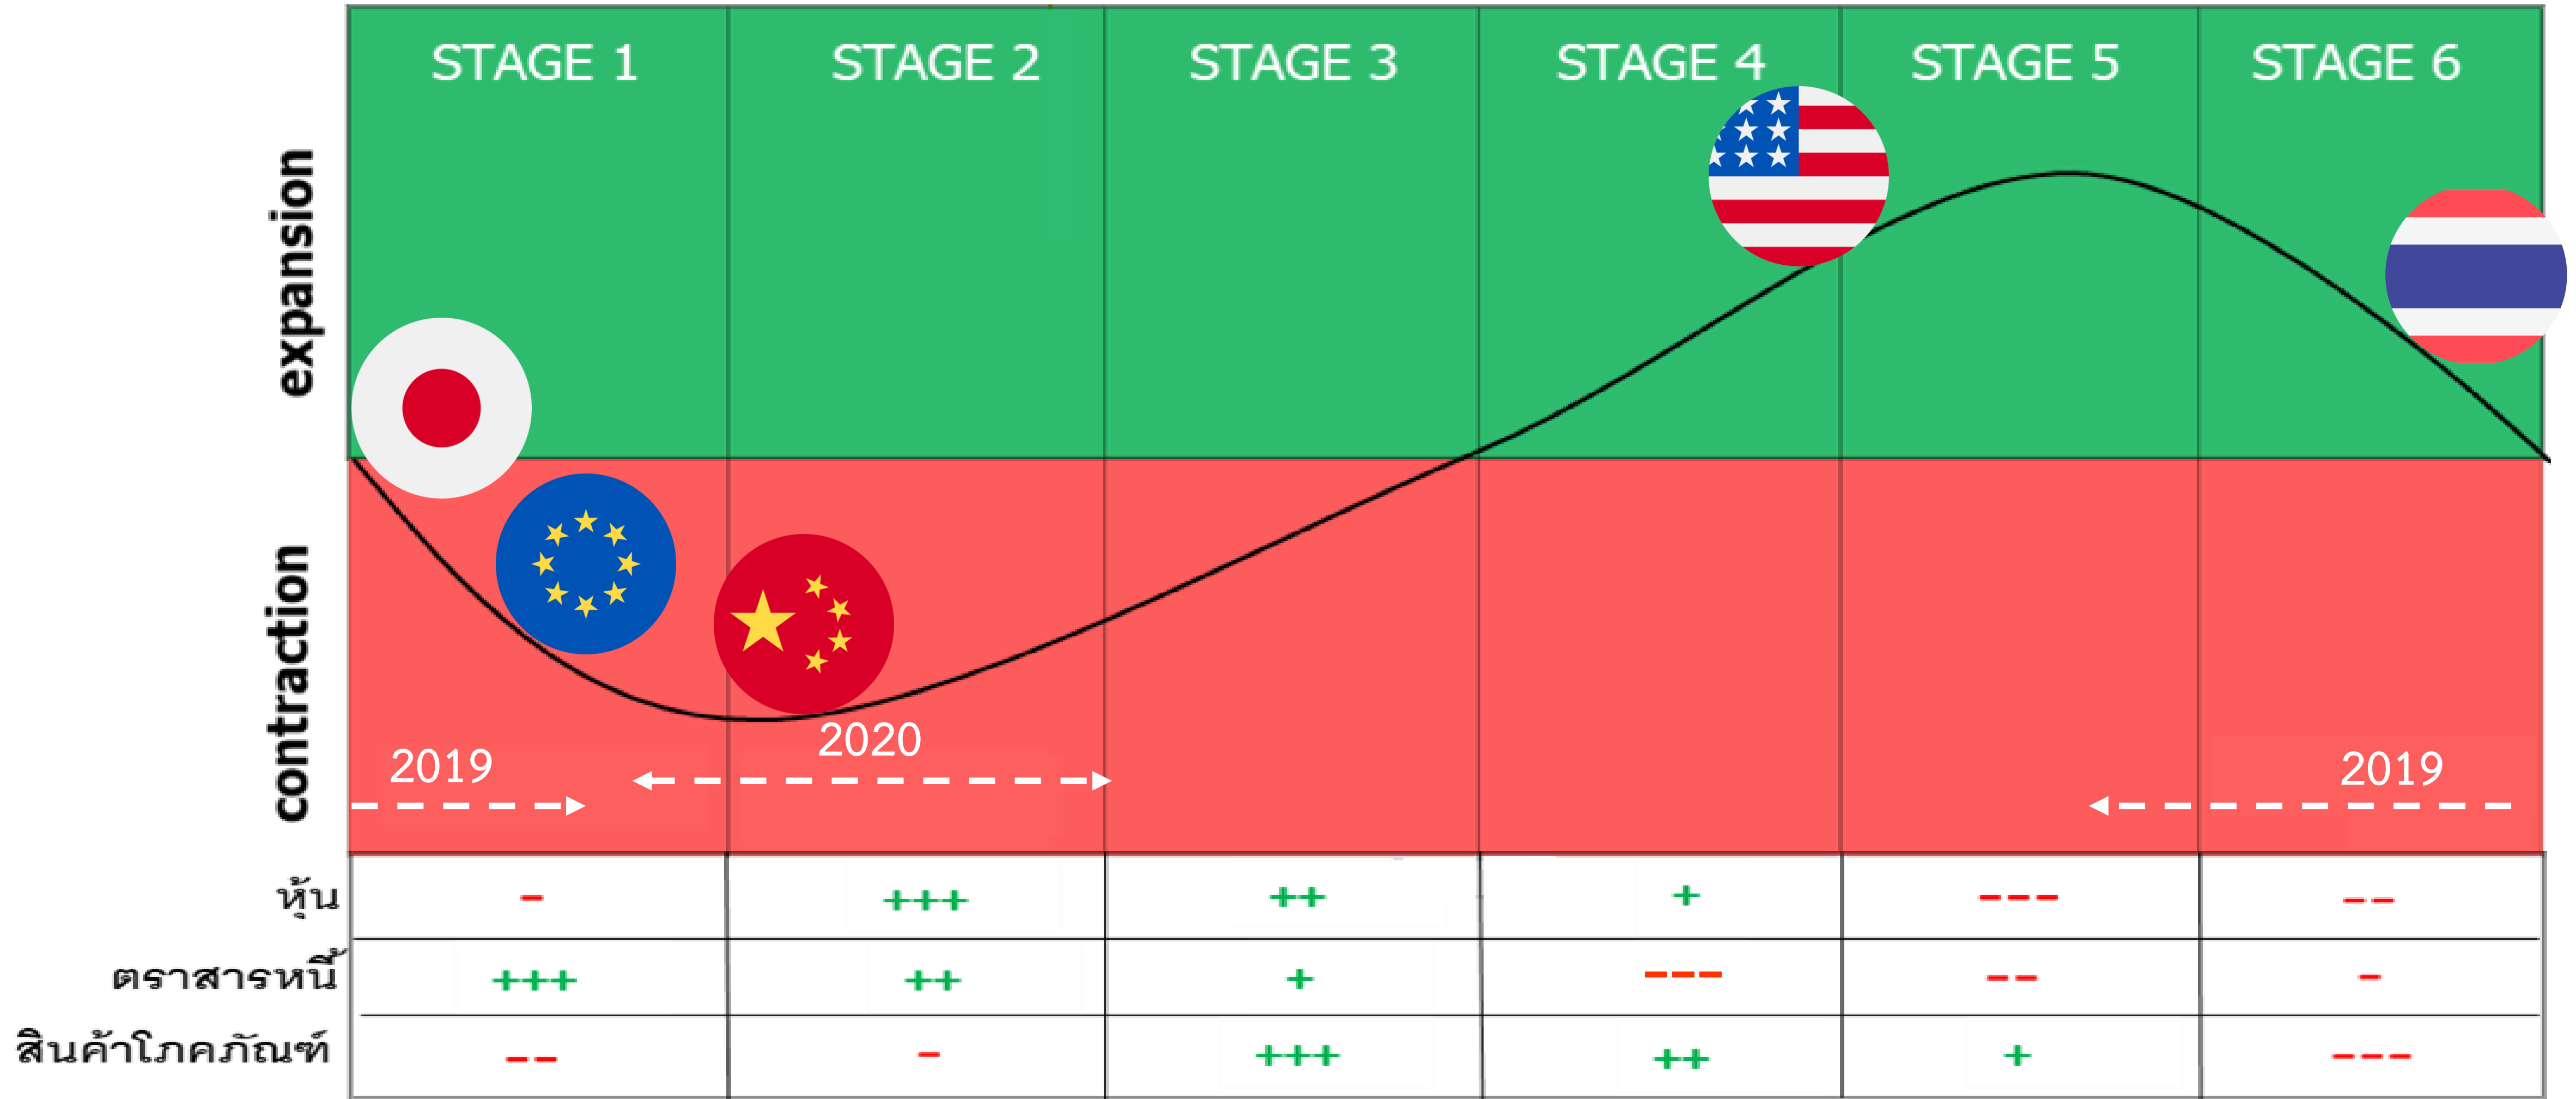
expansion

contraction

STAGE 1 STAGE 2 STAGE 3 STAGE 4 STAGE 5 STAGE 6

2019

2020

2019

| | STAGE 1 | STAGE 2 | STAGE 3 | STAGE 4 | STAGE 5 | STAGE 6 |
|---|---|---|---|---|---|---|
| หุ้น | - | +++ | ++ | + | --- | -- |
| ตราสารหนี้ | +++ | ++ | + | --- | -- | - |
| สินค้าโภคภัณฑ์ | -- | - | +++ | ++ | + | --- |